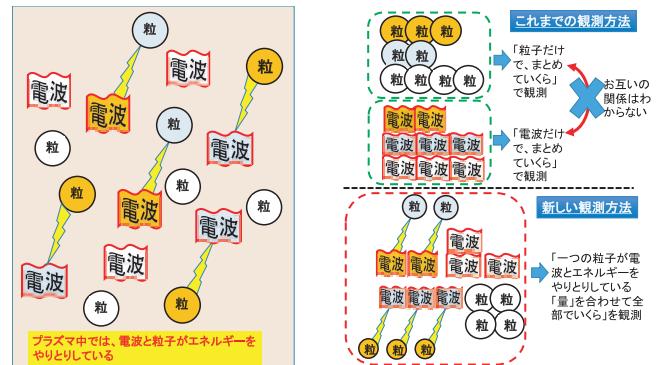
粒

粒

電波

粒

電波

電波

粒

電波

粒

粒

粒

電波

粒

電波

電波

粒

電波

粒

粒

プラズマ中では、電波と粒子がエネルギーをやりとりしている

これまでの観測方法

粒 粒 粒
粒 粒
粒 粒 粒 粒

「粒子だけで、まとめていくら」で観測

お互いの関係はわからない

電波 電波
電波 電波 電波
電波 電波 電波

「電波だけで、まとめていくら」で観測

新しい観測方法

粒 粒
電波
電波 電波 電波 電波
電波 電波 電波
粒 粒
粒 粒
粒 粒 粒

「一つの粒子が電波とエネルギーをやりとりしている「量」を合わせて全部でいくら」を観測